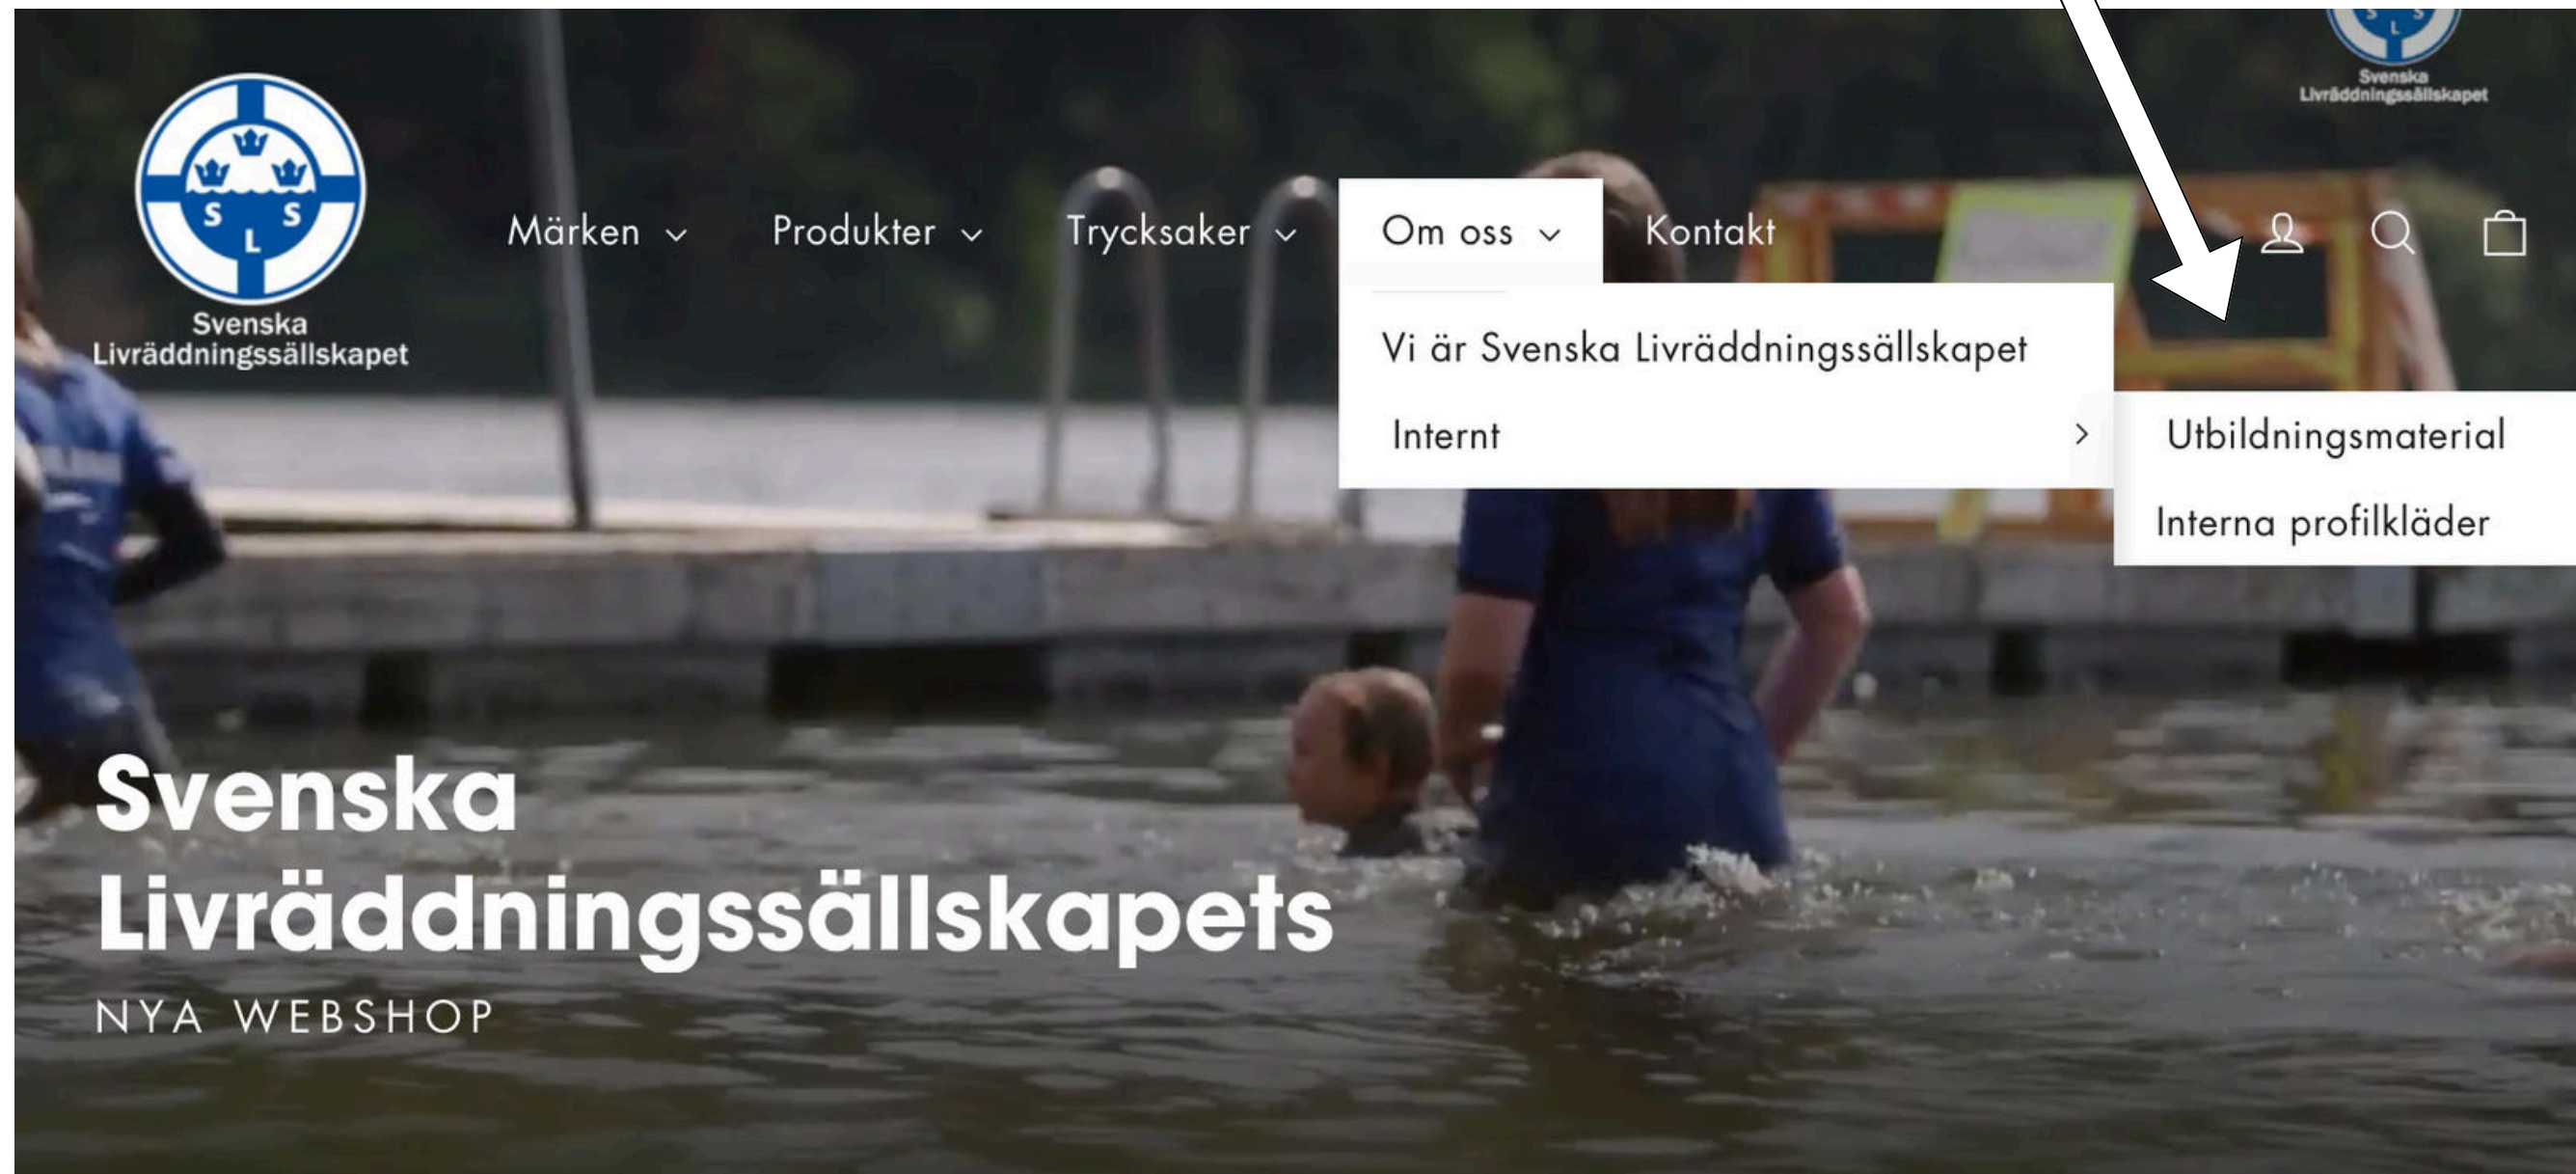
S S L
Svenska Livräddningssällskapet

Märken

Produkter

Trycksaker

Om oss

Kontakt

S L S
Svenska Livräddningssällskapet

Vi är Svenska Livräddningssällskapet

Internt

Utbildningsmaterial

Interna profilkläder

Svenska Livräddningssällskapets

NYA WEBSHOP